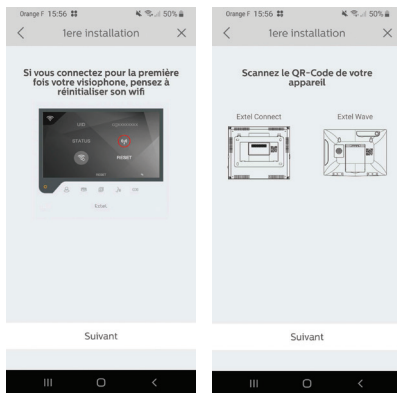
Orange F 15:56 50%

<

1ere installation

×

Si vous connectez pour la première fois votre visiophone, pensez à réinitialiser son wifi

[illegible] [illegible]

STATUS

RESET

Extel

Suivant

Orange F 15:56 50%

<

1ere installation

×

Scannez le QR-Code de votre appareil

Extel Connect

Extel Wave

Suivant